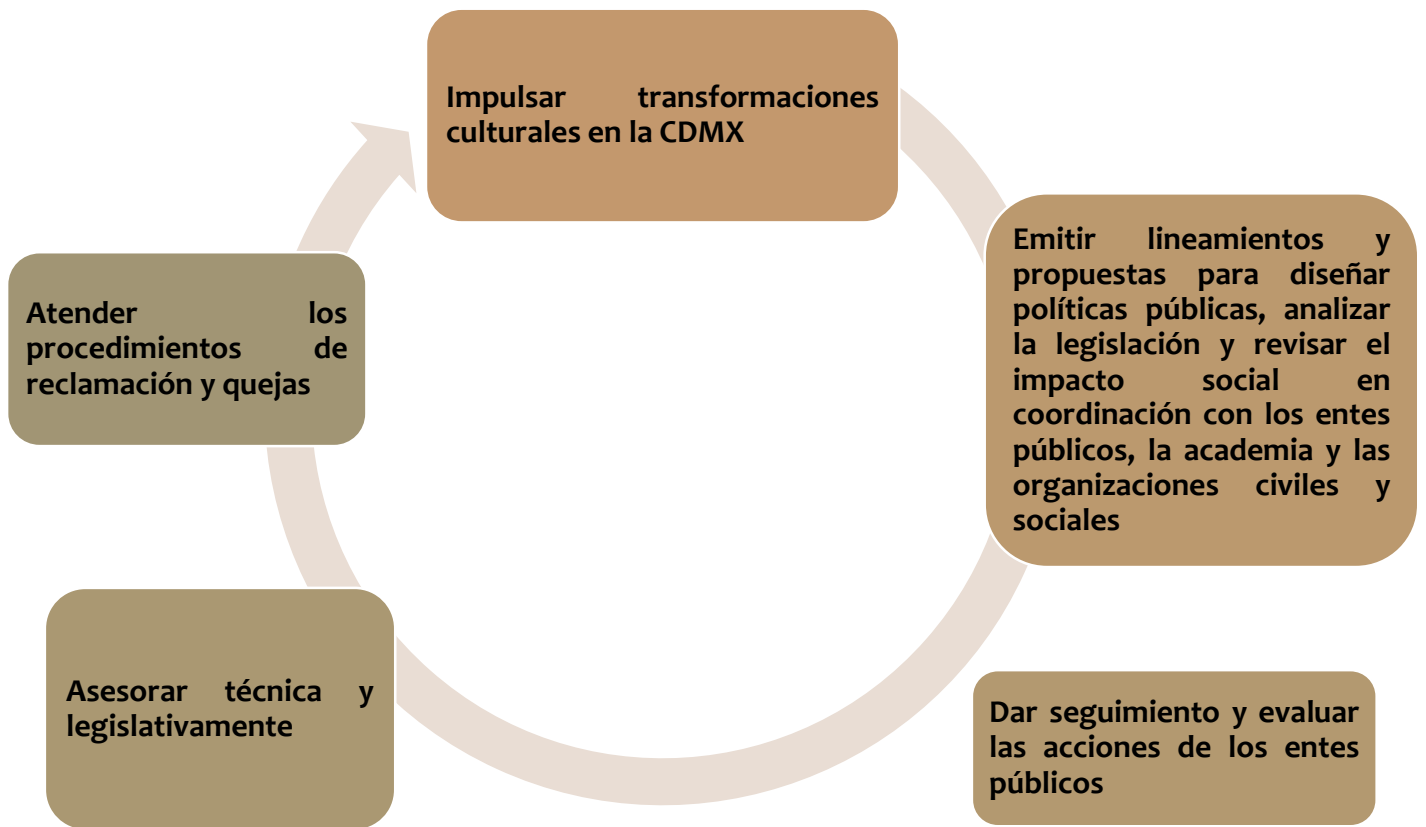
Impulsar transformaciones culturales en la CDMX

Emitir lineamientos y propuestas para diseñar políticas públicas, analizar la legislación y revisar el impacto social en coordinación con los entes públicos, la academia y las organizaciones civiles y sociales

Dar seguimiento y evaluar las acciones de los entes públicos

Asesorar técnica y legislativamente

Atender los procedimientos de reclamación y quejas